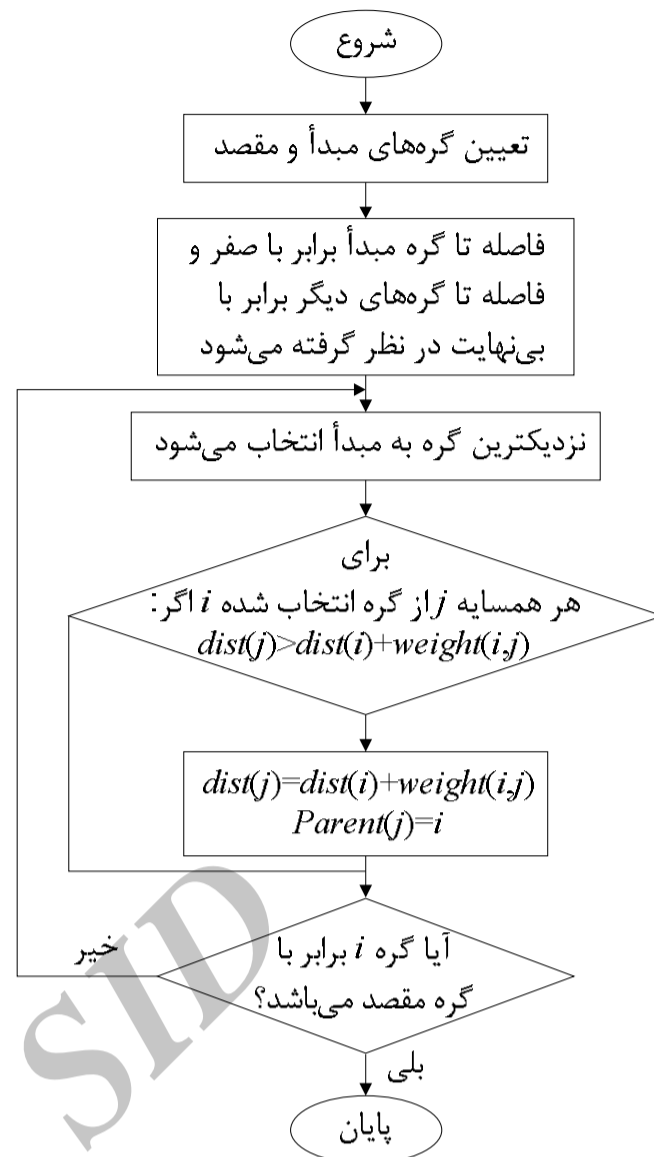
شروع

تعیین گره‌های مبدأ و مقصد

فاصله تا گره مبدأ برابر با صفر و فاصله تا گره‌های دیگر برابر با بی‌نهایت در نظر گرفته می‌شود

نزدیکترین گره به مبدأ انتخاب می‌شود

برای
هر همسایه $j$ از گره انتخاب شده $i$ اگر:
$dist(j)>dist(i)+weight(i,j)$

$dist(j)=dist(i)+weight(i,j)$
$Parent(j)=i$

آیا گره $i$ برابر با گره مقصد می‌باشد؟

خیر

بلی

پایان

SID